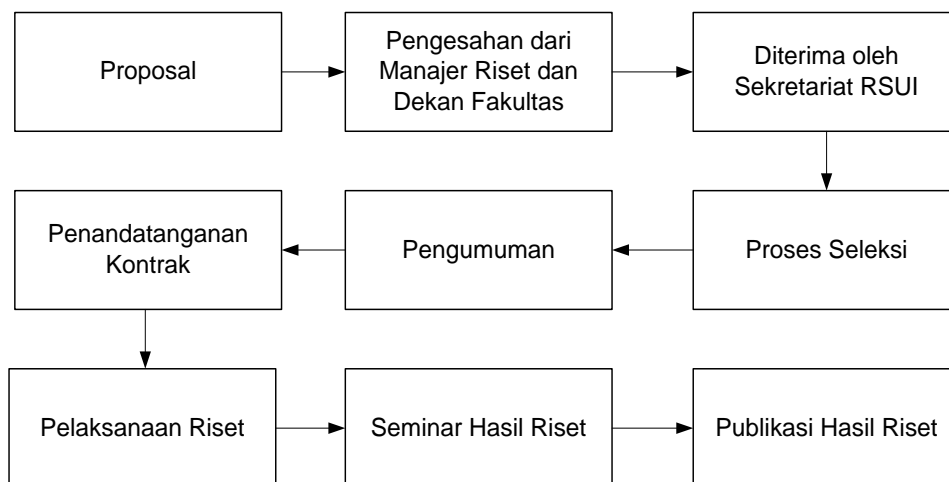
Proposal

Pengesahan dari Manajer Riset dan Dekan Fakultas

Diterima oleh Sekretariat RSUI

Proses Seleksi

Pengumuman

Penandatanganan Kontrak

Pelaksanaan Riset

Seminar Hasil Riset

Publikasi Hasil Riset